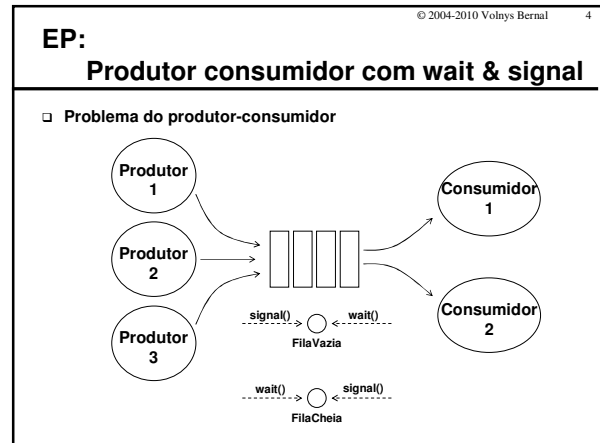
© 2004-2010 Volnys Bernal 4

EP:

Produtor consumidor com wait & signal

Problema do produtor-consumidor

Produtor 1

Produtor 2

Produtor 3

Consumidor 1

Consumidor 2

signal()

wait()

FilaVazia

wait()

signal()

FilaCheia